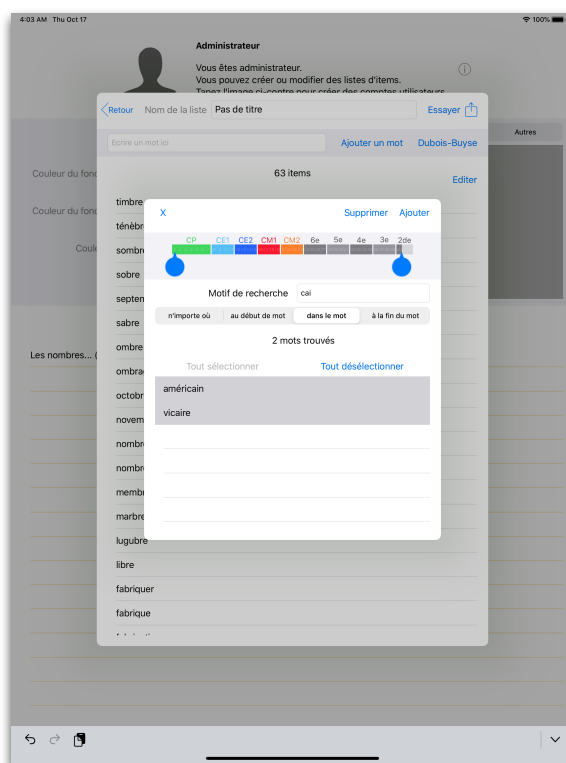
4:03 AM Thu Oct 17

100%

Administrateur

Vous êtes administrateur.
Vous pouvez créer ou modifier des listes d'items.
Tapez l'image ci-contre pour créer des comptes utilisateurs.

Retour Nom de la liste Pas de titre Essayer

Ecrire un mot ici Ajouter un mot Dubois-Buyse

Autres

Couleur du fond

Couleur du fond

Coul

63 items

Editer

timbre
ténèbr
sombre
sobre
septem
sabre
ombre
ombrag
octobr
novem
nombr
nombr
membr
marbre
lugubre
libre
fabriquer
fabrique

Les nombres... (

X Supprimer Ajouter

CP CE1 CE2 CM1 CM2 6e 5e 4e 3e 2de

Motif de recherche cai

n'importe où | au début de mot | dans le mot | à la fin du mot

2 mots trouvés

Tout sélectionner Tout désélectionner

américain
vicaire